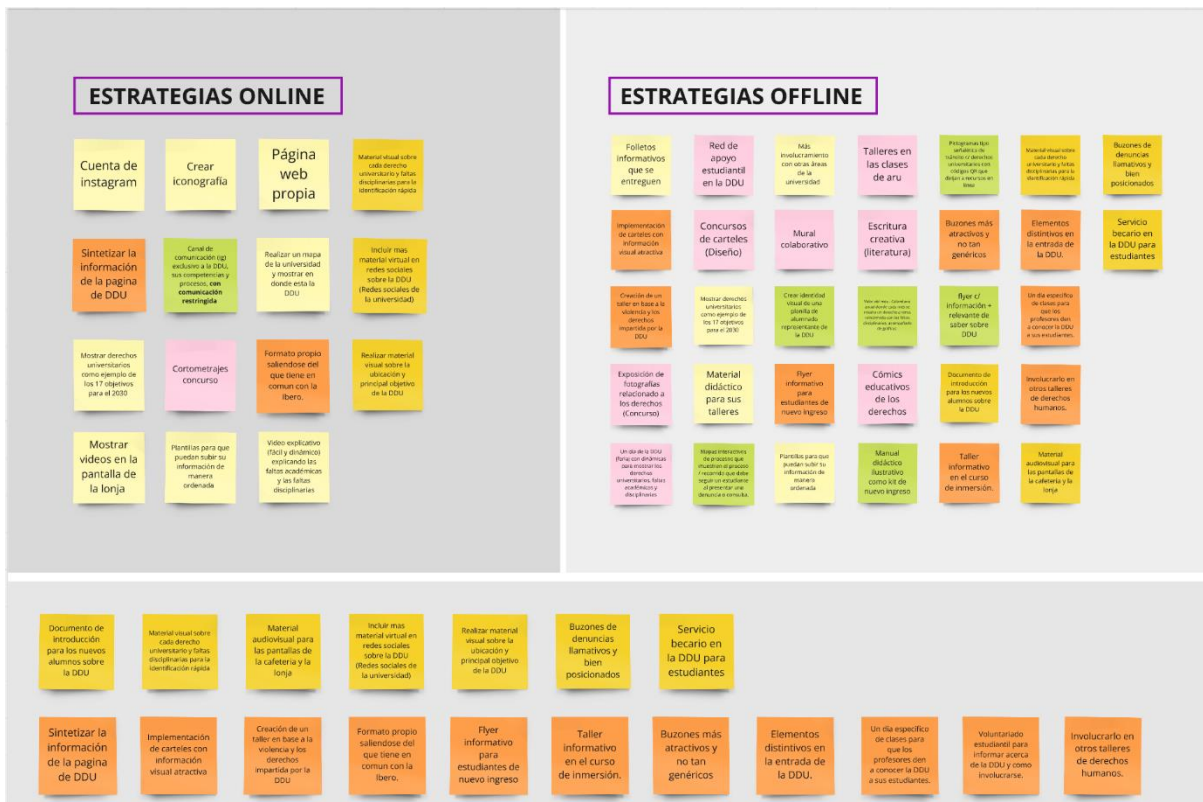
ESTRATEGIAS ONLINE

Cuenta de instagram

Crear iconografía

Página web propia

Material visual sobre cada derecho universitario y faltas disciplinarias para la identificación rápida

Sintetizar la información de la pagina de DDU

Canal de comunicación (ig) exclusivo a la DDU, sus competencias y procesos, con comunicación restringida

Realizar un mapa de la universidad y mostrar en donde esta la DDU

Incluir mas material virtual en redes sociales sobre la DDU (Redes sociales de la universidad)

Mostrar derechos universitarios como ejemplo de los 17 objetivos para el 2030

Cortometrajes concurso

Formato propio saliendose del que tiene en comun con la Ibero.

Realizar material visual sobre la ubicación y principal objetivo de la DDU

Mostrar videos en la pantalla de la lonja

Plantillas para que puedan subir su información de manera ordenada

Video explicativo (fácil y dinámico) explicando las faltas académicas y las faltas disciplinarias

ESTRATEGIAS OFFLINE

Folletos informativos que se entreguen

Red de apoyo estudiantil en la DDU

Más involucramiento con otras áreas de la universidad

Talleres en las clases de aru

Pictogramas tipo señalética de súbelo c/ derechos universitarios con código QR que dirijan a recursos en línea

Material visual sobre cada derecho universitario y faltas disciplinarias para la identificación rápida

Buzones de denuncias llamativos y bien posicionados

Implementación de carteles con información visual atractiva

Concursos de carteles (Diseño)

Mural colaborativo

Escritura creativa (literatura)

Buzones más atractivos y no tan genéricos

Elementos distintivos en la entrada de la DDU.

Servicio becario en la DDU para estudiantes

Creación de un taller en base a la violencia y los derechos impartida por la DDU

Mostrar derechos universitarios como ejemplo de los 17 objetivos para el 2030

Crear identidad visual de una plantilla de alumnado representante de la DDU

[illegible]

flyer c/ información + relevante de saber sobre DDU

Un día específico de clases para que los profesores den a conocer la DDU a sus estudiantes.

Exposición de fotografías relacionado a los derechos (Concurso)

Material didáctico para sus talleres

Flyer informativo para estudiantes de nuevo ingreso

Cómics educativos de los derechos

Documento de introducción para los nuevos alumnos sobre la DDU

Involucrarlo en otros talleres de derechos humanos.

Un día de la DDU (feria con dinámicas para mostrar los derechos universitarios, faltas académicas y disciplinarias)

Mapas interactivos de procesos que muestren el proceso / recorrido que debe seguir un estudiante al presentar una denuncia o consulta.

Plantillas para que puedan subir su información de manera ordenada

Manual didáctico ilustrativo como kit de nuevo ingreso

Taller informativo en el curso de inmersión.

Material audiovisual para las pantallas de la cafetería y la lonja

Documento de introducción para los nuevos alumnos sobre la DDU

Material visual sobre cada derecho universitario y faltas disciplinarias para la identificación rápida

Material audiovisual para las pantallas de la cafetería y la lonja

Incluir mas material virtual en redes sociales sobre la DDU (Redes sociales de la universidad)

Realizar material visual sobre la ubicación y principal objetivo de la DDU

Buzones de denuncias llamativos y bien posicionados

Servicio becario en la DDU para estudiantes

Sintetizar la información de la pagina de DDU

Implementación de carteles con información visual atractiva

Creación de un taller en base a la violencia y los derechos impartida por la DDU

Formato propio saliendose del que tiene en comun con la Ibero.

Flyer informativo para estudiantes de nuevo ingreso

Taller informativo en el curso de inmersión.

Buzones más atractivos y no tan genéricos

Elementos distintivos en la entrada de la DDU.

Un día específico de clases para que los profesores den a conocer la DDU a sus estudiantes.

Voluntariado estudiantil para informar acerca de la DDU y como involucrarse.

Involucrarlo en otros talleres de derechos humanos.